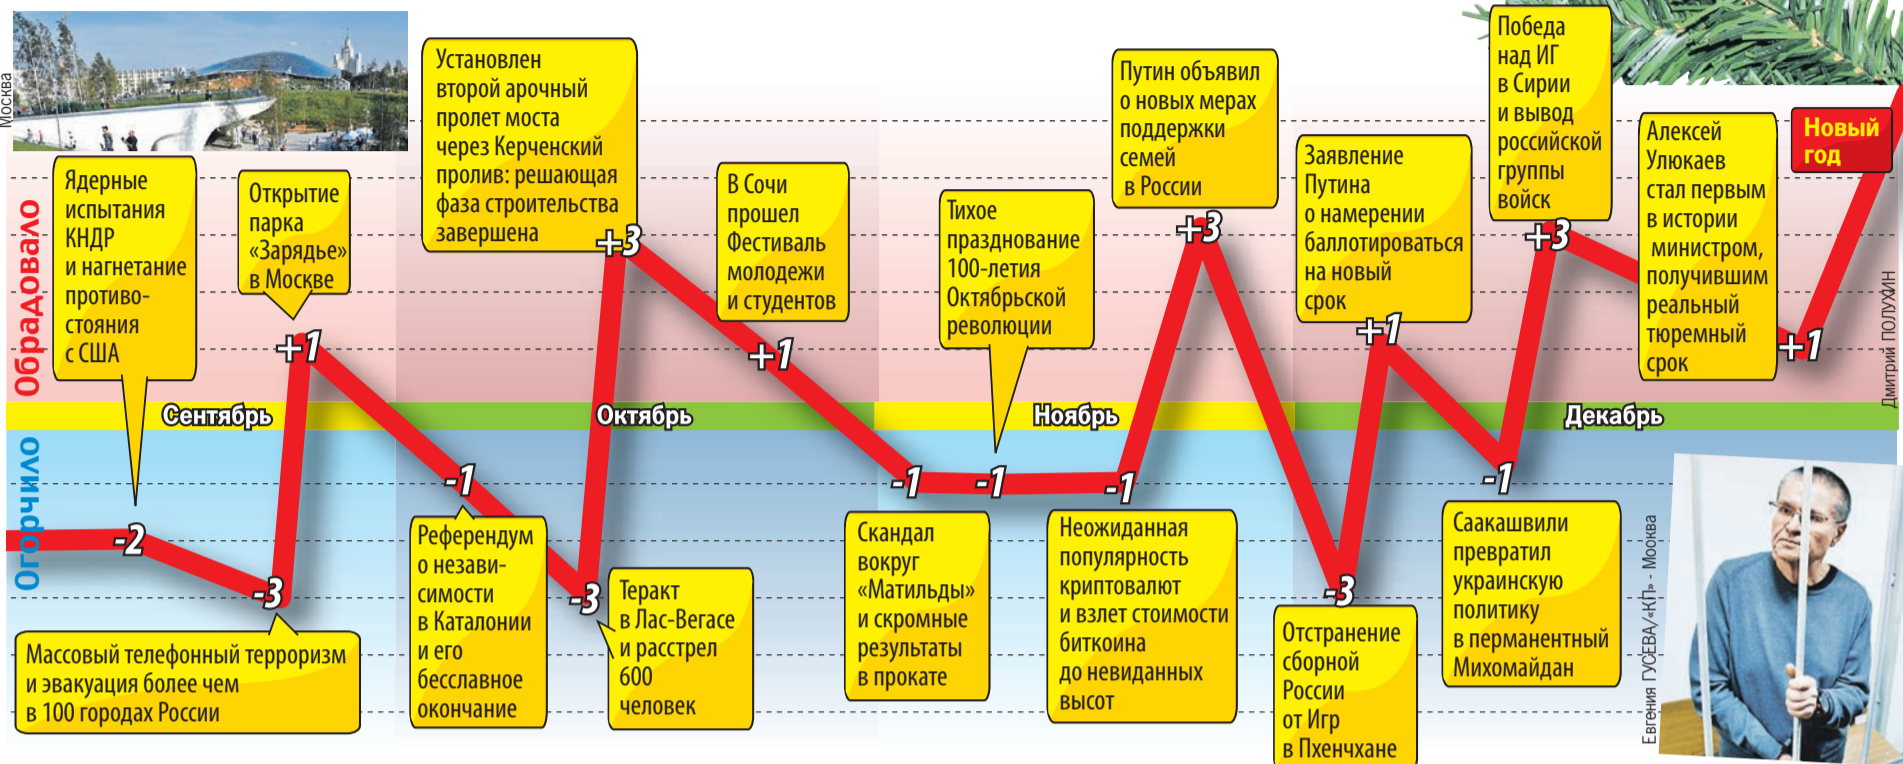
Москва

Обрадовало

Огорчило

Ядерные испытания КНДР и нагнетание противостояния с США

-2

Открытие парка «Зарядье» в Москве

+1

-3

Массовый телефонный терроризм и эвакуация более чем в 100 городах России

Сентябрь

Установлен второй арочный пролет моста через Керченский пролив: решающая фаза строительства завершена

+3

-1

Референдум о независимости в Каталонии и его бесславное окончание

-3

Теракт в Лас-Вегасе и расстрел 600 человек

Октябрь

В Сочи прошел Фестиваль молодежи и студентов

+1

Тихое празднование 100-летия Октябрьской революции

-1

-1

Скандал вокруг «Матильды» и скромные результаты в прокате

Ноябрь

-1

Неожиданная популярность криптовалют и взлет стоимости биткоина до невиданных высот

Путин объявил о новых мерах поддержки семей в России

+3

-3

Отстранение сборной России от Игр в Пхенчхане

Заявление Путина о намерении баллотироваться на новый срок

+1

Декабрь

-1

Саакашвили превратил украинскую политику в перманентный Михомайдан

Победа над ИГ в Сирии и вывод российской группы войск

+3

Алексей Улюкаев стал первым в истории министром, получившим реальный тюремный срок

+1

Новый год

Дмитрий ПОЛУХИН

Евгения ГУСЕВА/«КП» - Москва